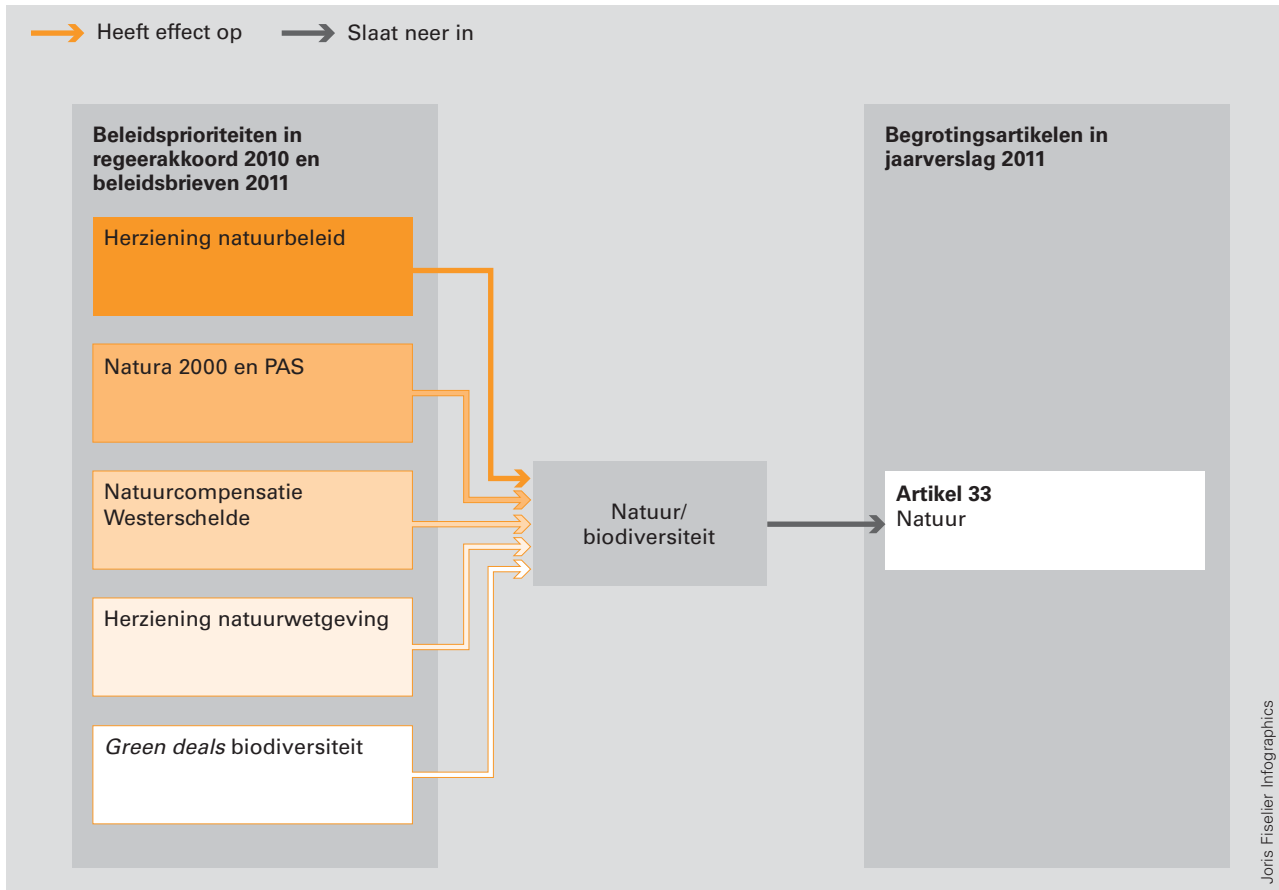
Heeft effect op    Slaat neer in

Beleidsprioriteiten in regeerakkoord 2010 en beleidsbrieven 2011

Herziening natuurbeleid

Natura 2000 en PAS

Natuurcompensatie Westerschelde

Herziening natuurwetgeving

Green deals biodiversiteit

Natuur/ biodiversiteit

Begrotingsartikelen in jaarverslag 2011

Artikel 33
Natuur

Joris Fiselier Infographics